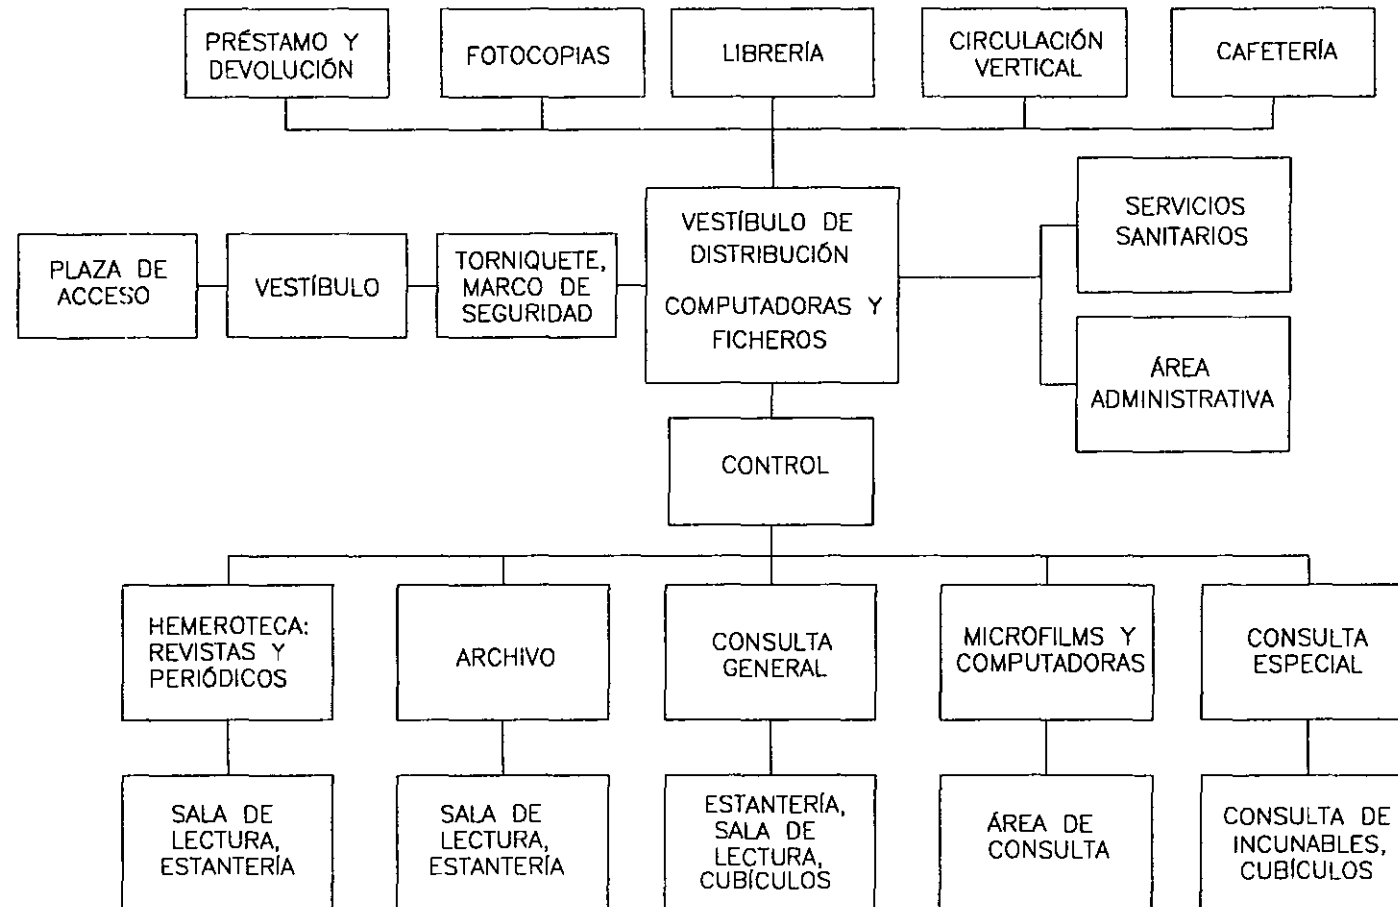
PRÉSTAMO Y DEVOLUCIÓN

FOTOCOPIAS

LIBRERÍA

CIRCULACIÓN VERTICAL

CAFETERÍA

PLAZA DE ACCESO

VESTÍBULO

TORNIQUETE, MARCO DE SEGURIDAD

VESTÍBULO DE DISTRIBUCIÓN

COMPUTADORAS Y FICHEROS

SERVICIOS SANITARIOS

ÁREA ADMINISTRATIVA

CONTROL

HEMEROTECA: REVISTAS Y PERIÓDICOS

ARCHIVO

CONSULTA GENERAL

MICROFILMS Y COMPUTADORAS

CONSULTA ESPECIAL

SALA DE LECTURA, ESTANTERÍA

SALA DE LECTURA, ESTANTERÍA

ESTANTERÍA, SALA DE LECTURA, CUBÍCULOS

ÁREA DE CONSULTA

CONSULTA DE INCUNABLES, CUBÍCULOS